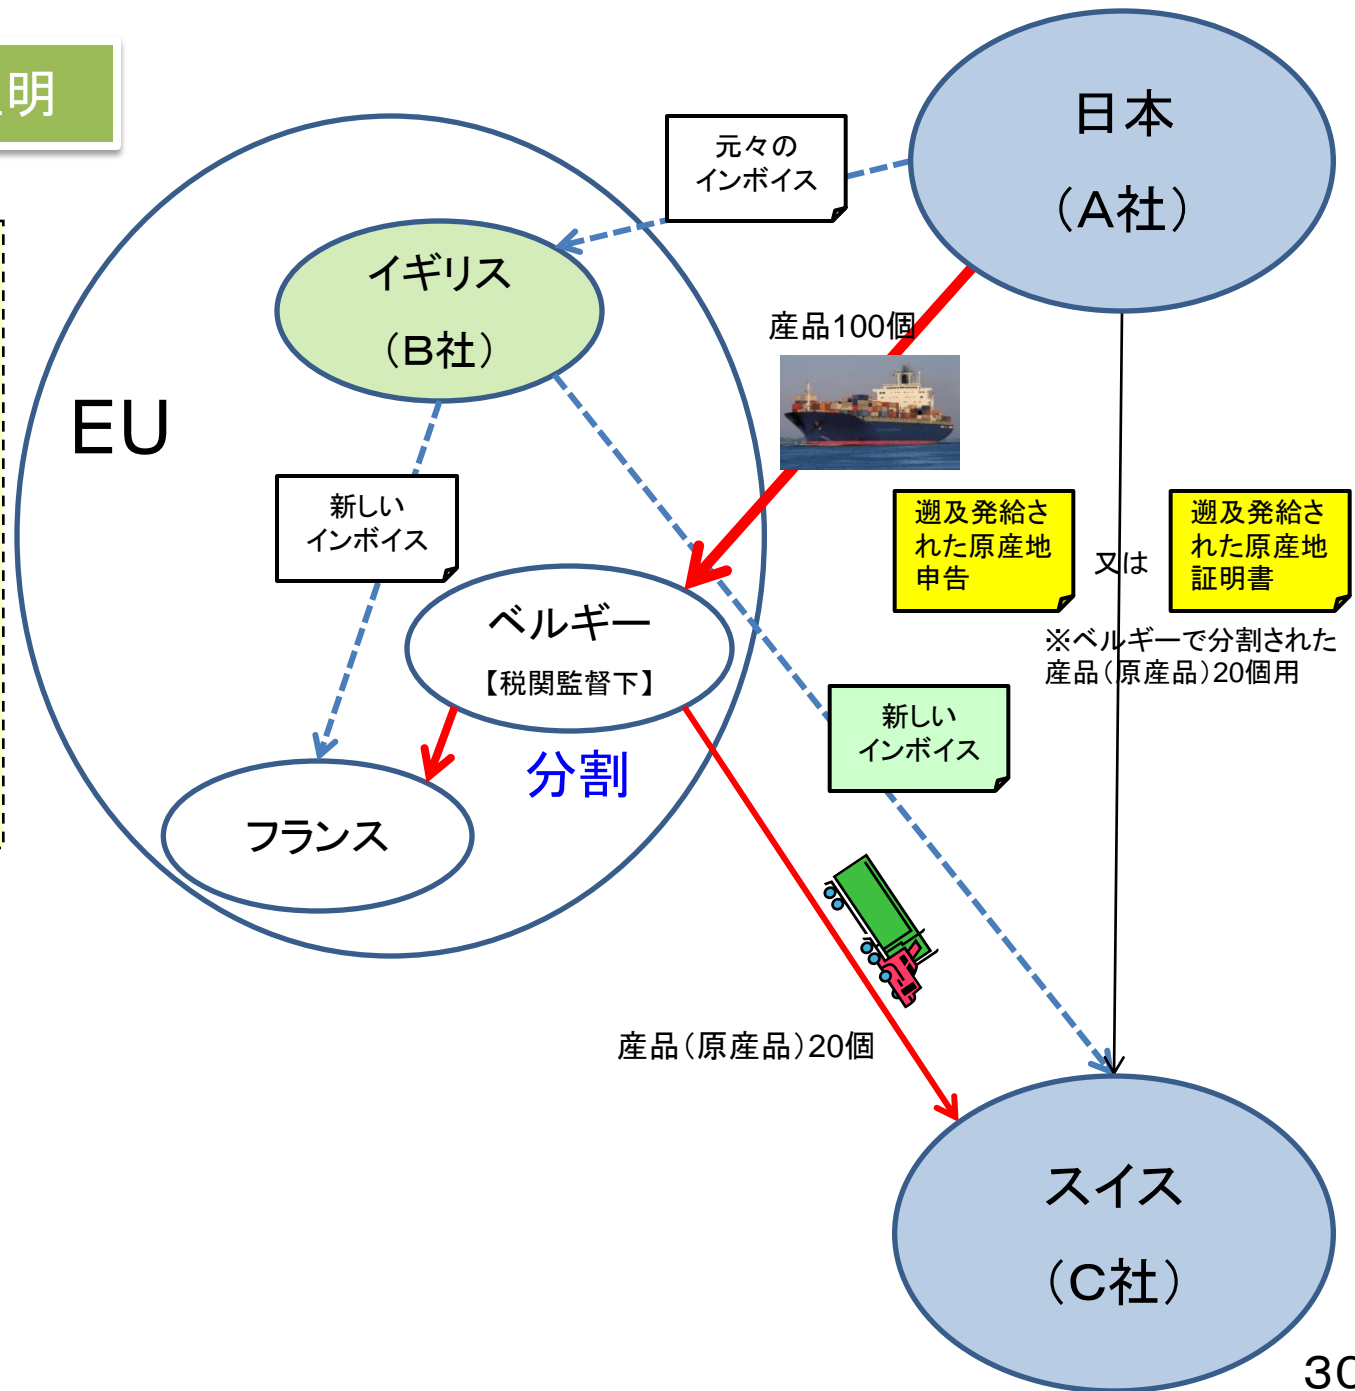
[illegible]明

日本
（A社）

元々の
インボイス

イギリス
（B社）

EU

産品100個

遡及発給された原産地申告

又は

遡及発給された原産地証明書

※ベルギーで分割された産品（原産品）20個用

新しい
インボイス

ベルギー
【税関監督下】

分割

新しい
インボイス

フランス

産品（原産品）20個

スイス
（C社）

30